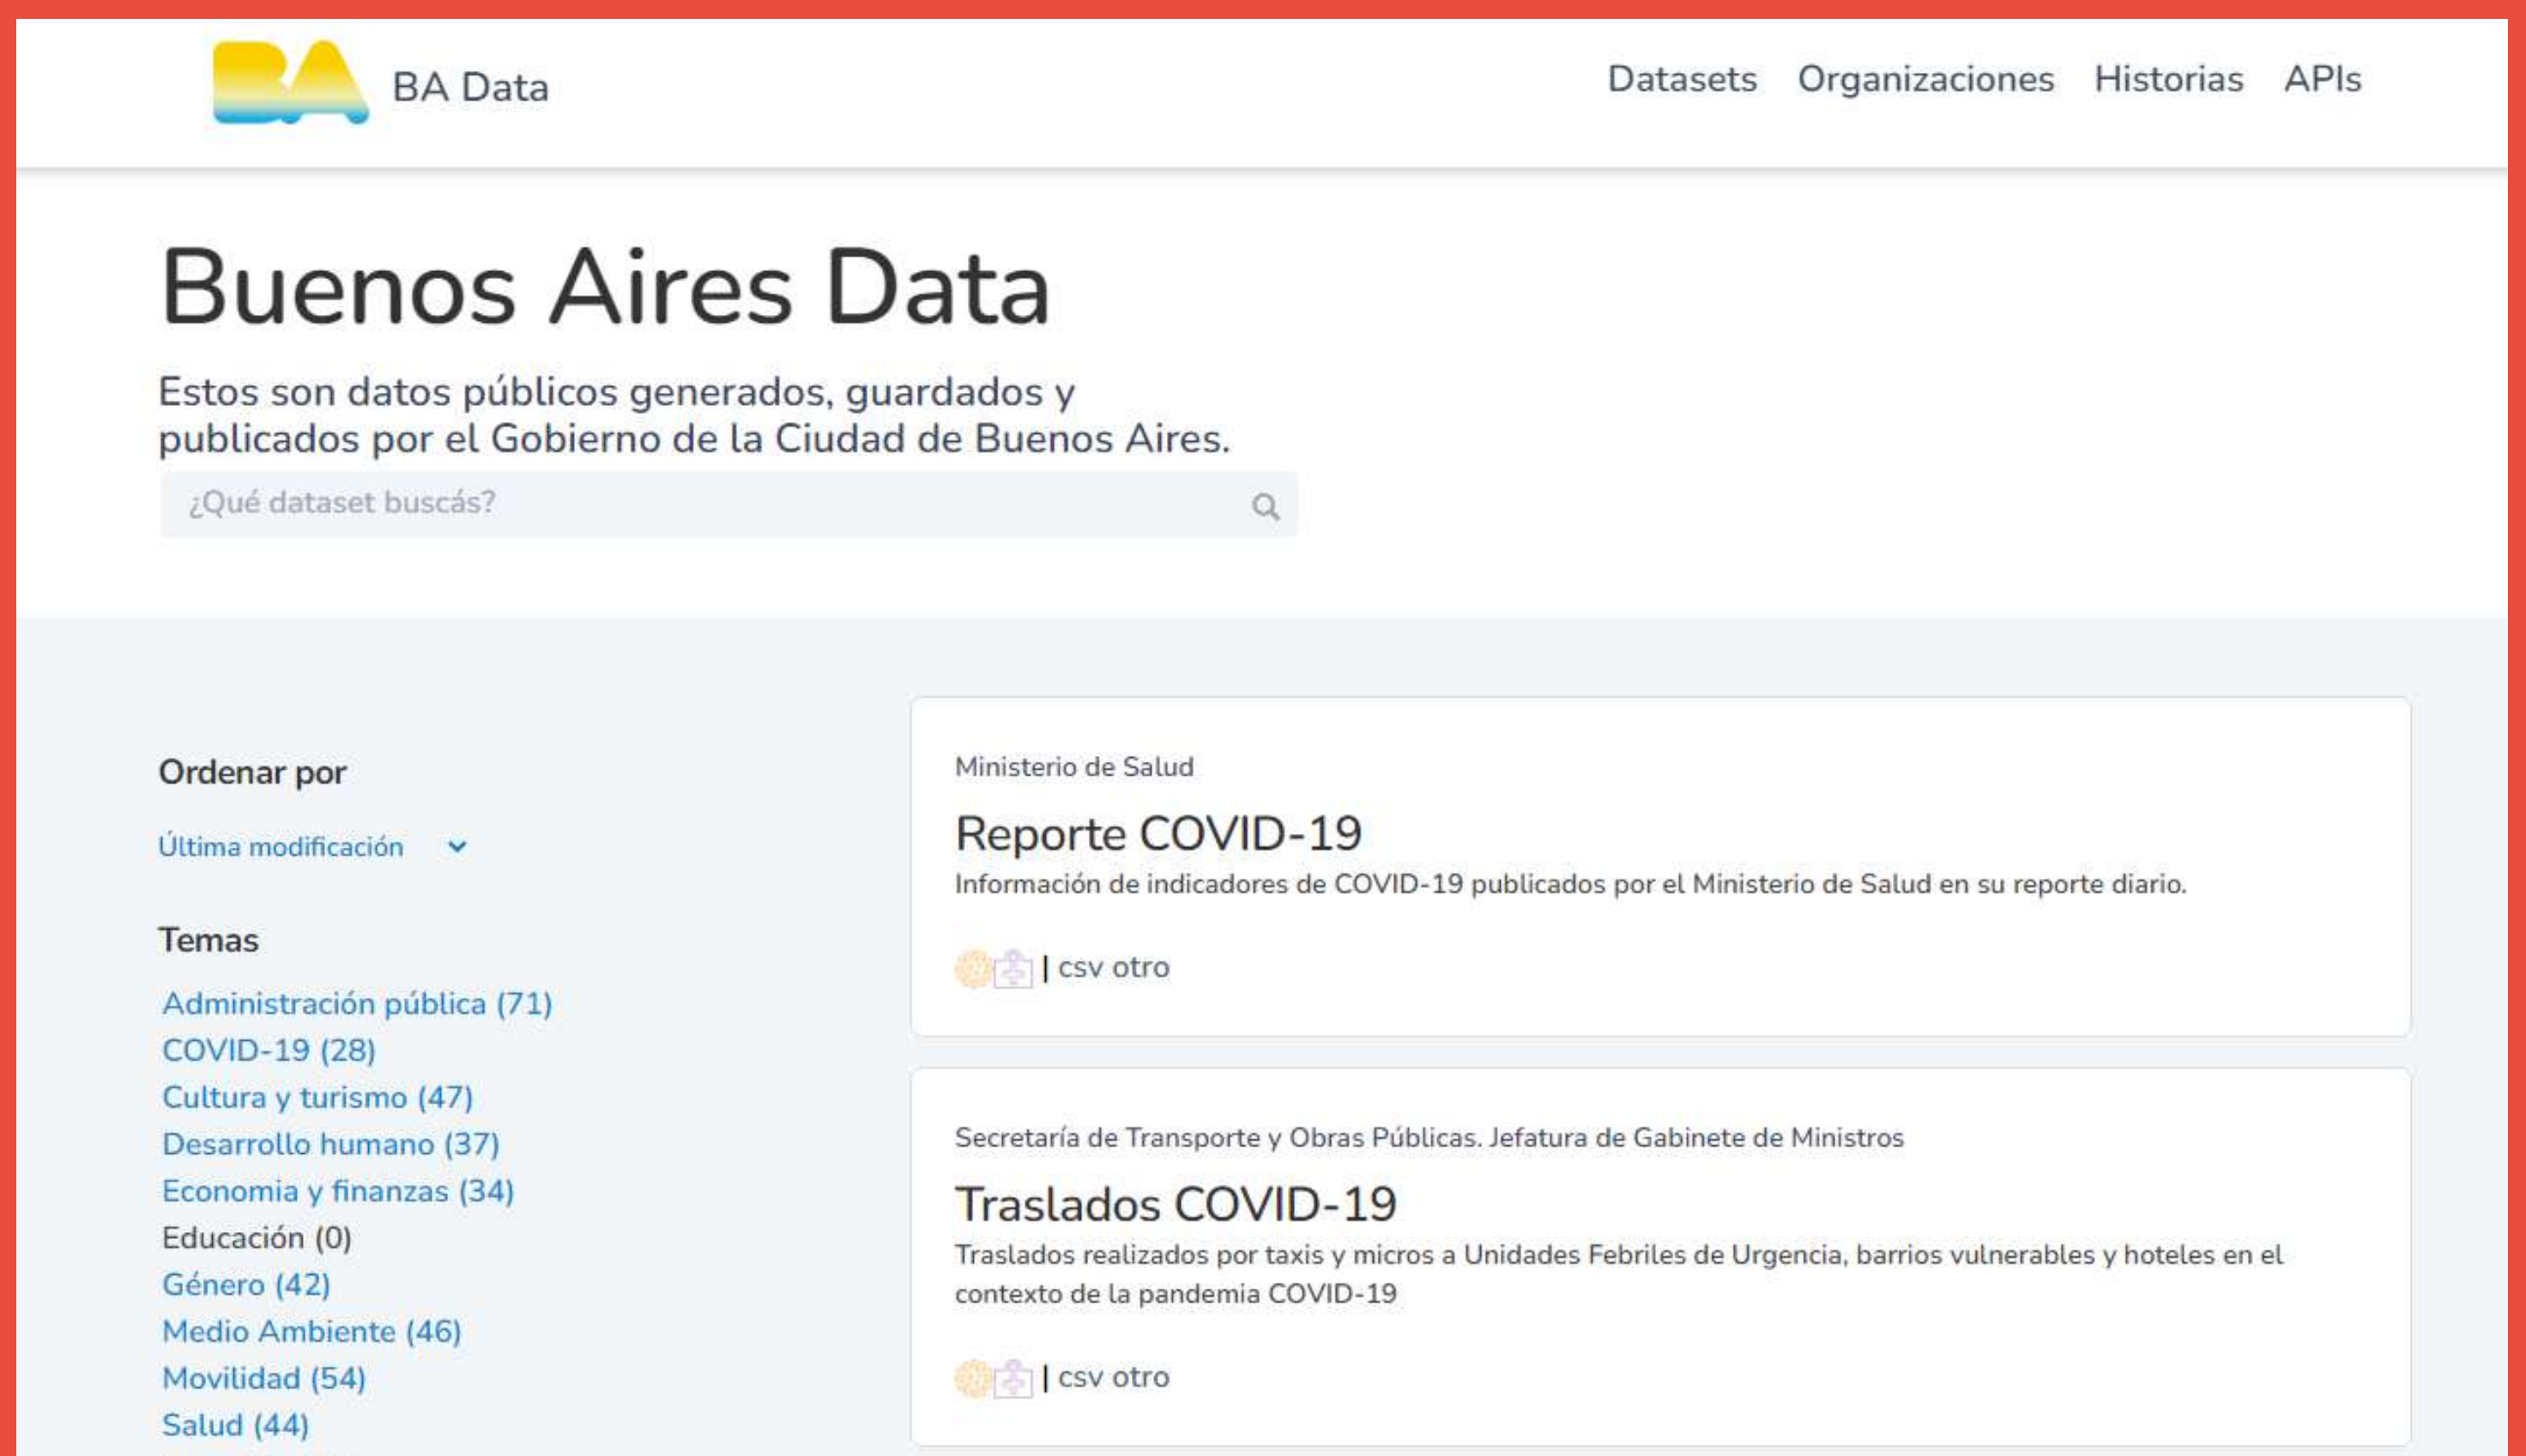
BA Data

Datasets Organizaciones Historias APIs

Buenos Aires Data

Estos son datos públicos generados, guardados y publicados por el Gobierno de la Ciudad de Buenos Aires.

¿Qué dataset buscás?

Ordenar por

Última modificación

Temas

Administración pública (71)
COVID-19 (28)
Cultura y turismo (47)
Desarrollo humano (37)
Economía y finanzas (34)
Educación (0)
Género (42)
Medio Ambiente (46)
Movilidad (54)
Salud (44)

Ministerio de Salud

Reporte COVID-19

Información de indicadores de COVID-19 publicados por el Ministerio de Salud en su reporte diario.

| csv otro

Secretaría de Transporte y Obras Públicas. Jefatura de Gabinete de Ministros

Traslados COVID-19

Traslados realizados por taxis y micros a Unidades Febriles de Urgencia, barrios vulnerables y hoteles en el contexto de la pandemia COVID-19

| csv otro